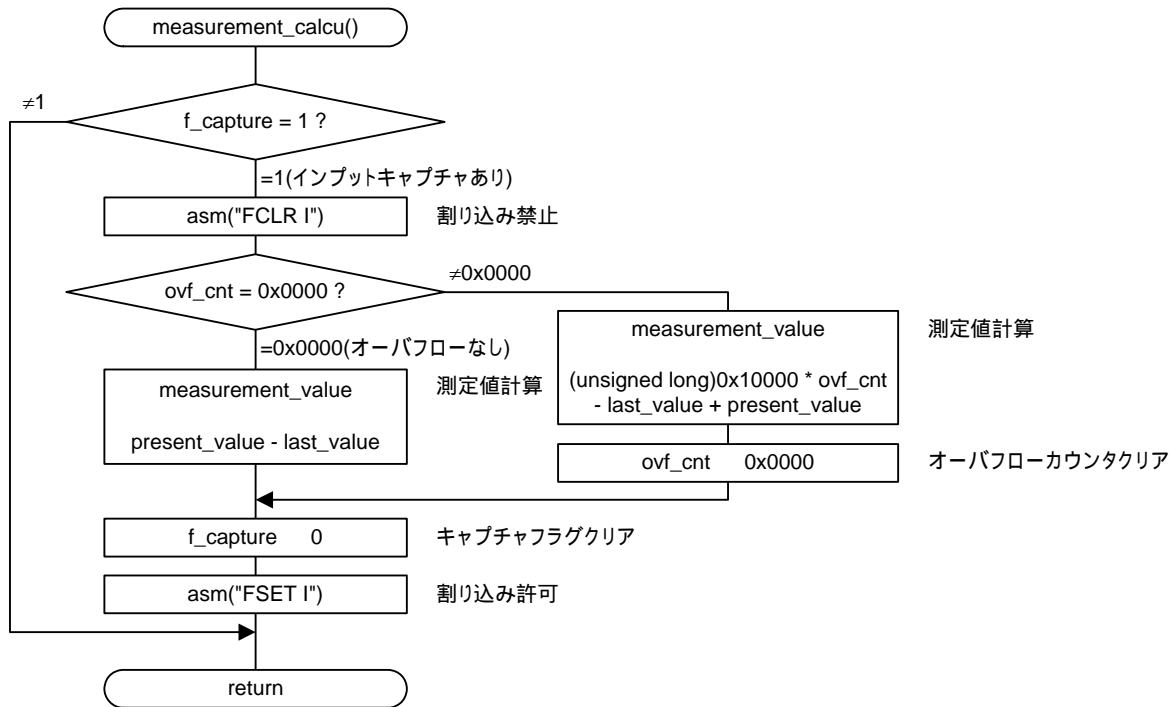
measurement_calcu()

≠1

f_capture = 1 ?

=1(インプットキャプチャあり)

asm("FCLR I")

割り込み禁止

≠0x0000

ovf_cnt = 0x0000 ?

measurement_value

(unsigned long)0x10000 * ovf_cnt - last_value + present_value

測定値計算

=0x0000(オーバフローなし)

measurement_value

present_value - last_value

測定値計算

ovf_cnt 0x0000

オーバフローカウンタクリア

f_capture 0

キャプチャフラグクリア

asm("FSET I")

割り込み許可

return